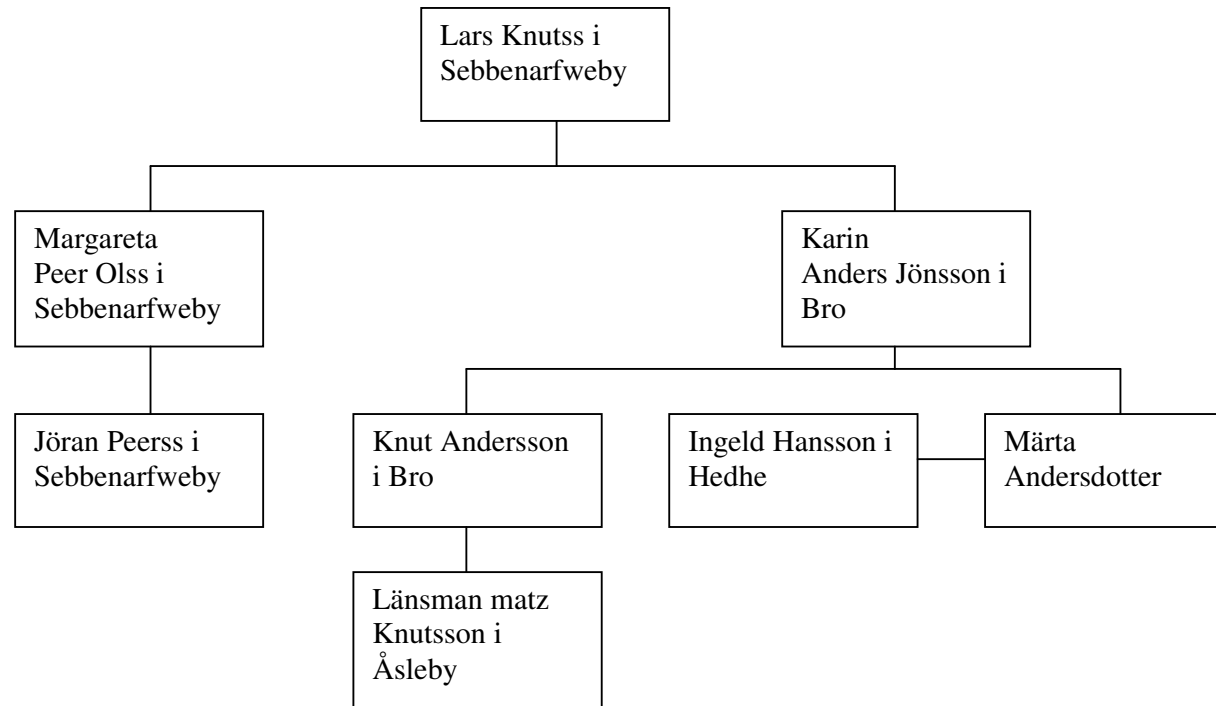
Lars Knutss i Sebbenarfweby

Margareta
Peer Olss i Sebbenarfweby

Karin
Anders Jönsson i Bro

Jöran Peerss i Sebbenarfweby

Knut Andersson i Bro

Ingeld Hansson i Hedhe

Märta Andersdotter

Länsman matz Knutsson i Åsleby